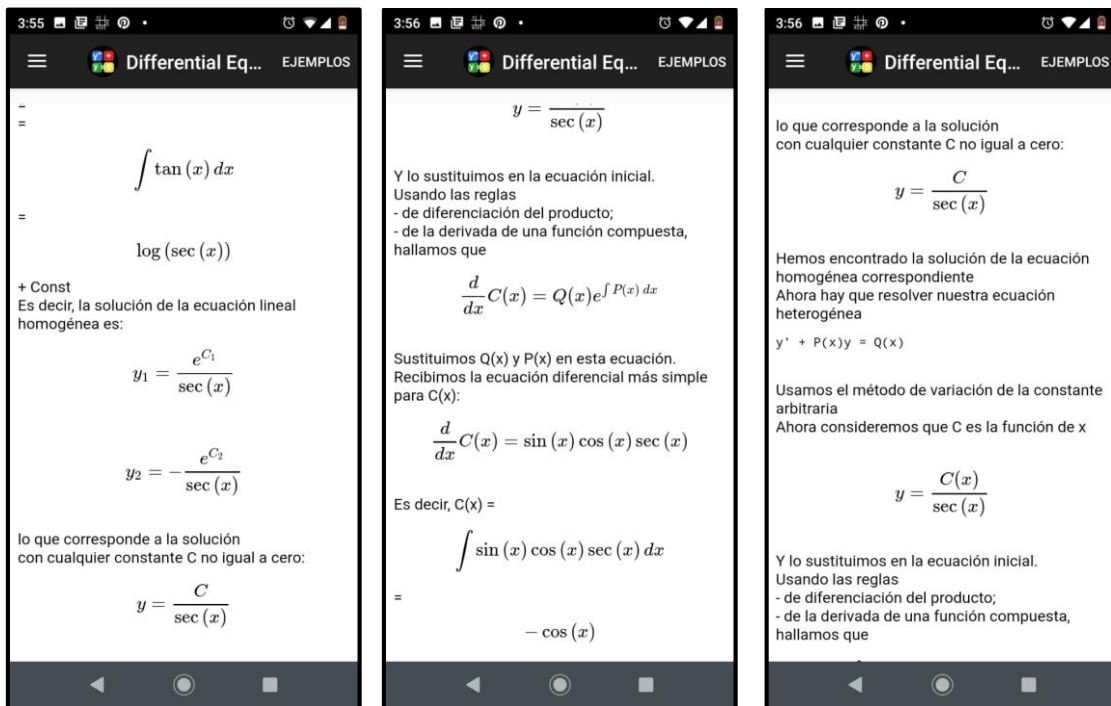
3:55

Differential Eq... EJEMPLOS

=

=

$\int \tan(x)\, dx$

=

$\log(\sec(x))$

+ Const
Es decir, la solución de la ecuación lineal homogénea es:

$y_1 = \frac{e^{C_1}}{\sec(x)}$

$y_2 = -\frac{e^{C_2}}{\sec(x)}$

lo que corresponde a la solución con cualquier constante C no igual a cero:

$y = \frac{C}{\sec(x)}$

3:56

Differential Eq... EJEMPLOS

$y = \frac{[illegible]}{\sec(x)}$

Y lo sustituimos en la ecuación inicial.
Usando las reglas
- de diferenciación del producto;
- de la derivada de una función compuesta,
hallamos que

$\frac{d}{dx}C(x) = Q(x)e^{\int P(x)\, dx}$

Sustituimos Q(x) y P(x) en esta ecuación.
Recibimos la ecuación diferencial más simple para C(x):

$\frac{d}{dx}C(x) = \sin(x)\cos(x)\sec(x)$

Es decir, C(x) =

$\int \sin(x)\cos(x)\sec(x)\, dx$

=

$-\cos(x)$

3:56

Differential Eq... EJEMPLOS

lo que corresponde a la solución
con cualquier constante C no igual a cero:

$y = \frac{C}{\sec(x)}$

Hemos encontrado la solución de la ecuación homogénea correspondiente
Ahora hay que resolver nuestra ecuación heterogénea

y' + P(x)y = Q(x)

Usamos el método de variación de la constante arbitraria
Ahora consideremos que C es la función de x

$y = \frac{C(x)}{\sec(x)}$

Y lo sustituimos en la ecuación inicial.
Usando las reglas
- de diferenciación del producto;
- de la derivada de una función compuesta,
hallamos que